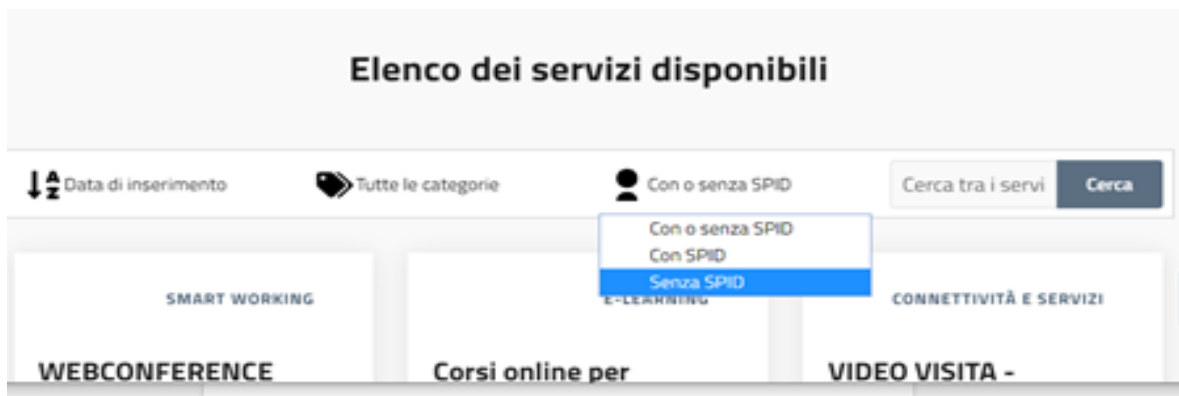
Elenco dei servizi disponibili

Data di inserimento

Tutte le categorie

Con o senza SPID

Cerca tra i servi

Cerca

Con o senza SPID
Con SPID
Senza SPID

SMART WORKING

WEBCONFERENCE

E-LEARNING

Corsi online per

CONNETTIVITÀ E SERVIZI

VIDEO VISITA -